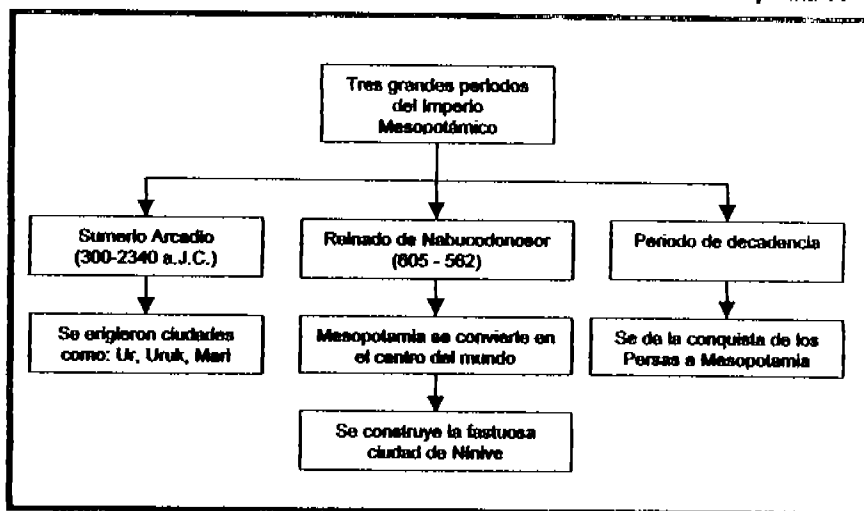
Tres grandes periodos del Imperio Mesopotámico

Sumerio Arcadio (300-2340 a.J.C.)

Se erigieron ciudades como: Ur, Uruk, Mari

Reinado de Nabucodonosor (605 - 562)

Mesopotamia se convierte en el centro del mundo

Se construye la fastuosa ciudad de Nínive

Periodo de decadencia

Se da la conquista de los Persas a Mesopotamia